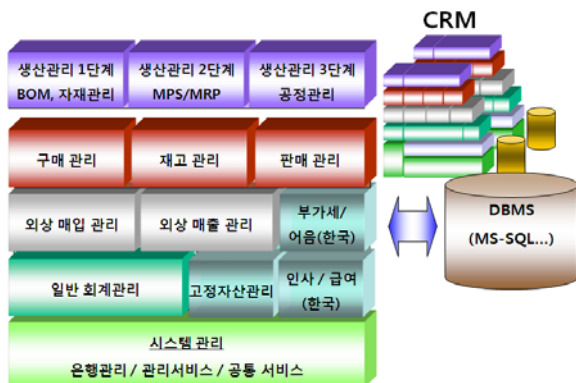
CRM

생산관리 1단계
BOM, 자재관리

생산관리 2단계
MPS/MRP

생산관리 3단계
공정관리

구매 관리

재고 관리

판매 관리

외상 매입 관리

외상 매출 관리

부가세/
어음(한국)

DBMS
(MS-SQL...)

일반 회계관리

고정자산관리

인사 / 급여
(한국)

시스템 관리
은행관리 / 관리서비스 / 공통 서비스